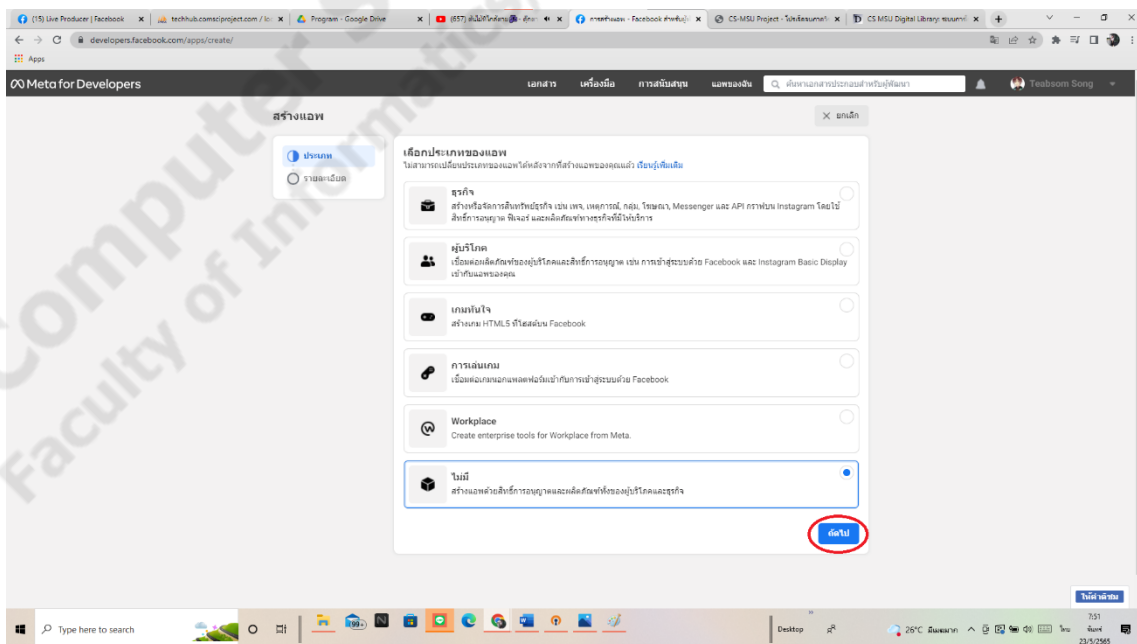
(15) Live Producer | Facebook × | techhub.comsciproject.com / lo × | Program - Google Drive × | (657) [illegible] × | การสร้างแอพ - Facebook สำหรับผู้ × | CS-MSU Project - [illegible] × | CS MSU Digital Library: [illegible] × | +

developers.facebook.com/apps/create/

Apps

Meta for Developers

เอกสาร เครื่องมือ การสนับสนุน แอพของฉัน ค้นหาเอกสารประกอบสำหรับผู้พัฒนา

Teabsom Song

สร้างแอพ

× ยกเลิก

ประเภท

รายละเอียด

เลือกประเภทของแอพ

ไม่สามารถเปลี่ยนประเภทของแอพได้หลังจากที่สร้างแอพของคุณแล้ว เรียนรู้เพิ่มเติม

ธุรกิจ
สร้างหรือจัดการสินทรัพย์ธุรกิจ เช่น เพจ, เหตุการณ์, กลุ่ม, โฆษณา, Messenger และ API กราฟบน Instagram โดยใช้สิทธิ์การอนุญาต ฟีเจอร์ และผลิตภัณฑ์ทางธุรกิจที่มีให้บริการ

ผู้บริโภค
เชื่อมต่อผลิตภัณฑ์ของผู้บริโภคและสิทธิ์การอนุญาต เช่น การเข้าสู่ระบบด้วย Facebook และ Instagram Basic Display เข้ากับแอพของคุณ

เกมทันใจ
สร้างเกม HTML5 ที่โฮสต์บน Facebook

การเล่นเกม
เชื่อมต่อเกมนอกแพลตฟอร์มเข้ากับการเข้าสู่ระบบด้วย Facebook

Workplace
Create enterprise tools for Workplace from Meta.

ไม่มี
สร้างแอพด้วยสิทธิ์การอนุญาตและผลิตภัณฑ์ทั้งหมดของผู้บริโภคและธุรกิจ

ถัดไป

Type here to search

Desktop

26°C มีเมฆมาก

7:51
23/5/2565